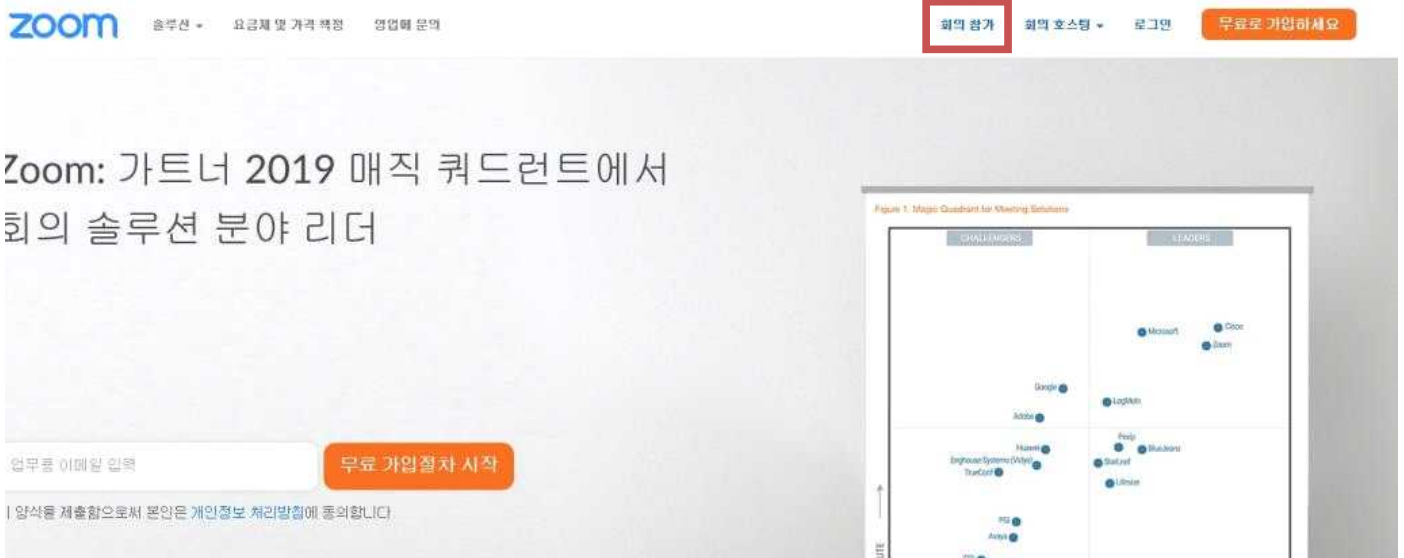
zoom 솔루션 ▾ 요금제 및 가격 책정 영업에 문의 회의 참가 회의 호스팅 ▾ 로그인 무료로 가입하세요

Zoom: 가트너 2019 매직 쿼드런트에서 회의 솔루션 분야 리더

업무용 이메일 입력

무료 가입절차 시작

이 양식을 제출함으로써 본인은 개인정보 처리방침에 동의합니다

Figure 1. Magic Quadrant for Meeting Solutions

CHALLENGERS

LEADERS

Microsoft

Cisco

Zoom

Google

LogMeIn

Adobe

Huawei

Pexip

BlueJeans

Enghouse Systems (Vidyo)

StarLeaf

TrueConf

Lifesize

PGi

Avaya

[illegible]